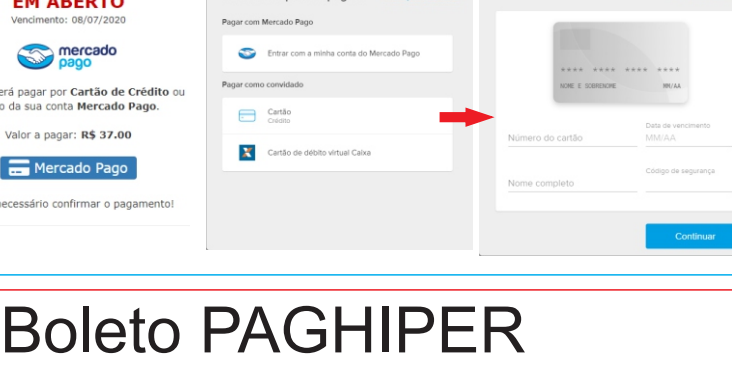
EM ABERTO
Vencimento: 08/07/2020

mercado pago

erá pagar por Cartão de Crédito ou o da sua conta Mercado Pago.

Valor a pagar: R$ 37.00

Mercado Pago

ecessário confirmar o pagamento!

Pagar com Mercado Pago

Entrar com a minha conta do Mercado Pago

Pagar como convidado

Cartão
Crédito

Cartão de débito virtual Caixa

**** **** **** ****
NOME E SOBRENOME MM/AA

Número do cartão

Data de vencimento
MM/AA

Nome completo

Código de segurança

Continuar

Boleto PAGHIPER